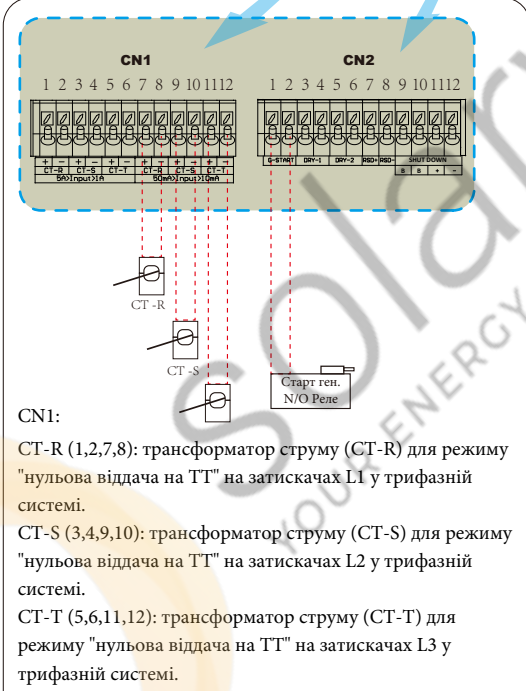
CN1

1 2 3 4 5 6 7 8 9 10 11 12

+ − + − + − + − + − + −
CT-R CT-S CT-T CT-R CT-S CT-T
5A)Input)1A 50mA)Input)0mA

CN2

1 2 3 4 5 6 7 8 9 10 11 12

G-START DRY-1 DRY-2 RSD+ RSD- SHUT DOWN
B B + −

CT -R

CT -S

Старт ген.
N/O Реле

CN1:

CT-R (1,2,7,8): трансформатор струму (CT-R) для режиму "нульова віддача на ТТ" на затискачах L1 у трифазній системі.

CT-S (3,4,9,10): трансформатор струму (CT-S) для режиму "нульова віддача на ТТ" на затискачах L2 у трифазній системі.

CT-T (5,6,11,12): трансформатор струму (CT-T) для режиму "нульова віддача на ТТ" на затискачах L3 у трифазній системі.

Solar YOUR ENERGY